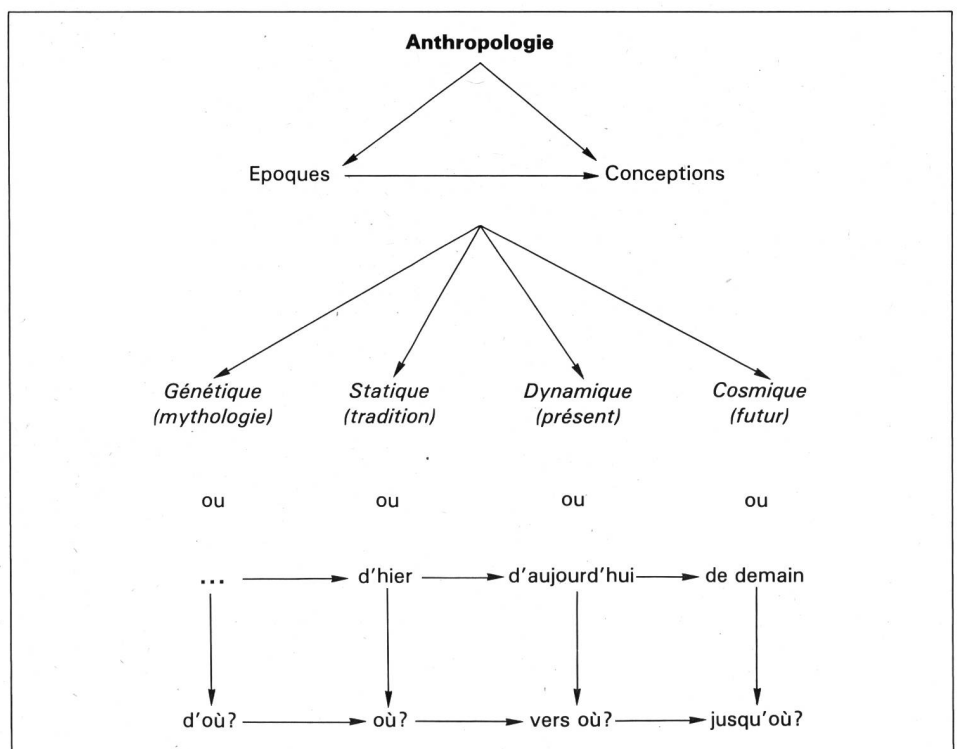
**Anthropologie**

Epoques Conceptions

*Génétique (mythologie)* *Statique (tradition)* *Dynamique (présent)* *Cosmique (futur)*

ou ou ou ou

... d'hier d'aujourd'hui de demain

d'où? où? vers où? jusqu'où?